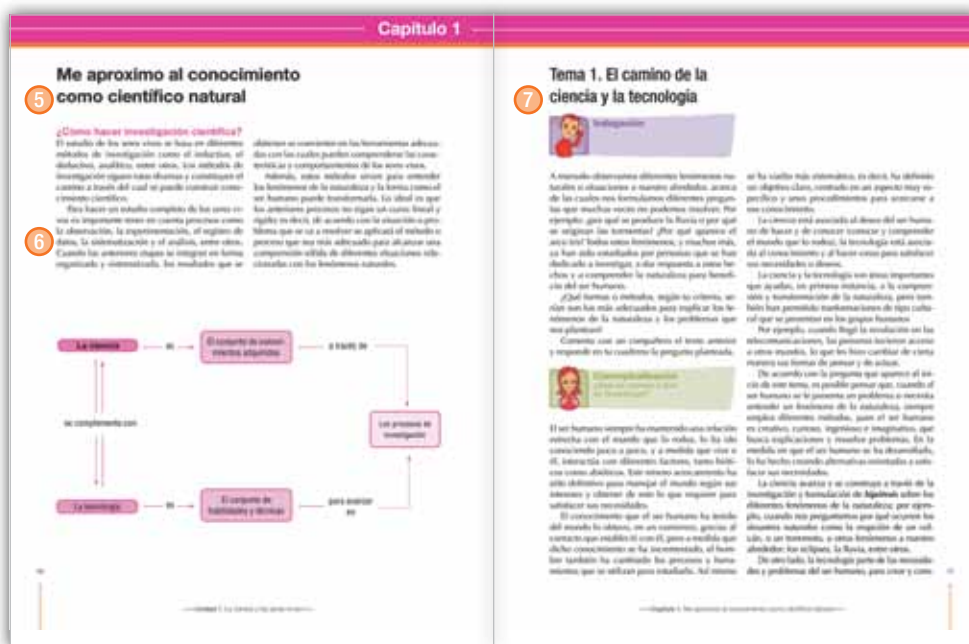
Capítulo 1

Me aproximo al conocimiento como científico natural

5

¿Cómo hacer investigación científica?

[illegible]

6

La ciencia

es

El conjunto de conocimientos adquiridos

a través de

se complementa con

Los procesos de investigación

La tecnología

es

El conjunto de habilidades y técnicas

para avanzar en

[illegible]

Tema 1. El camino de la ciencia y la tecnología

7

Indagación

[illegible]

Conceptualización

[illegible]

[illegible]